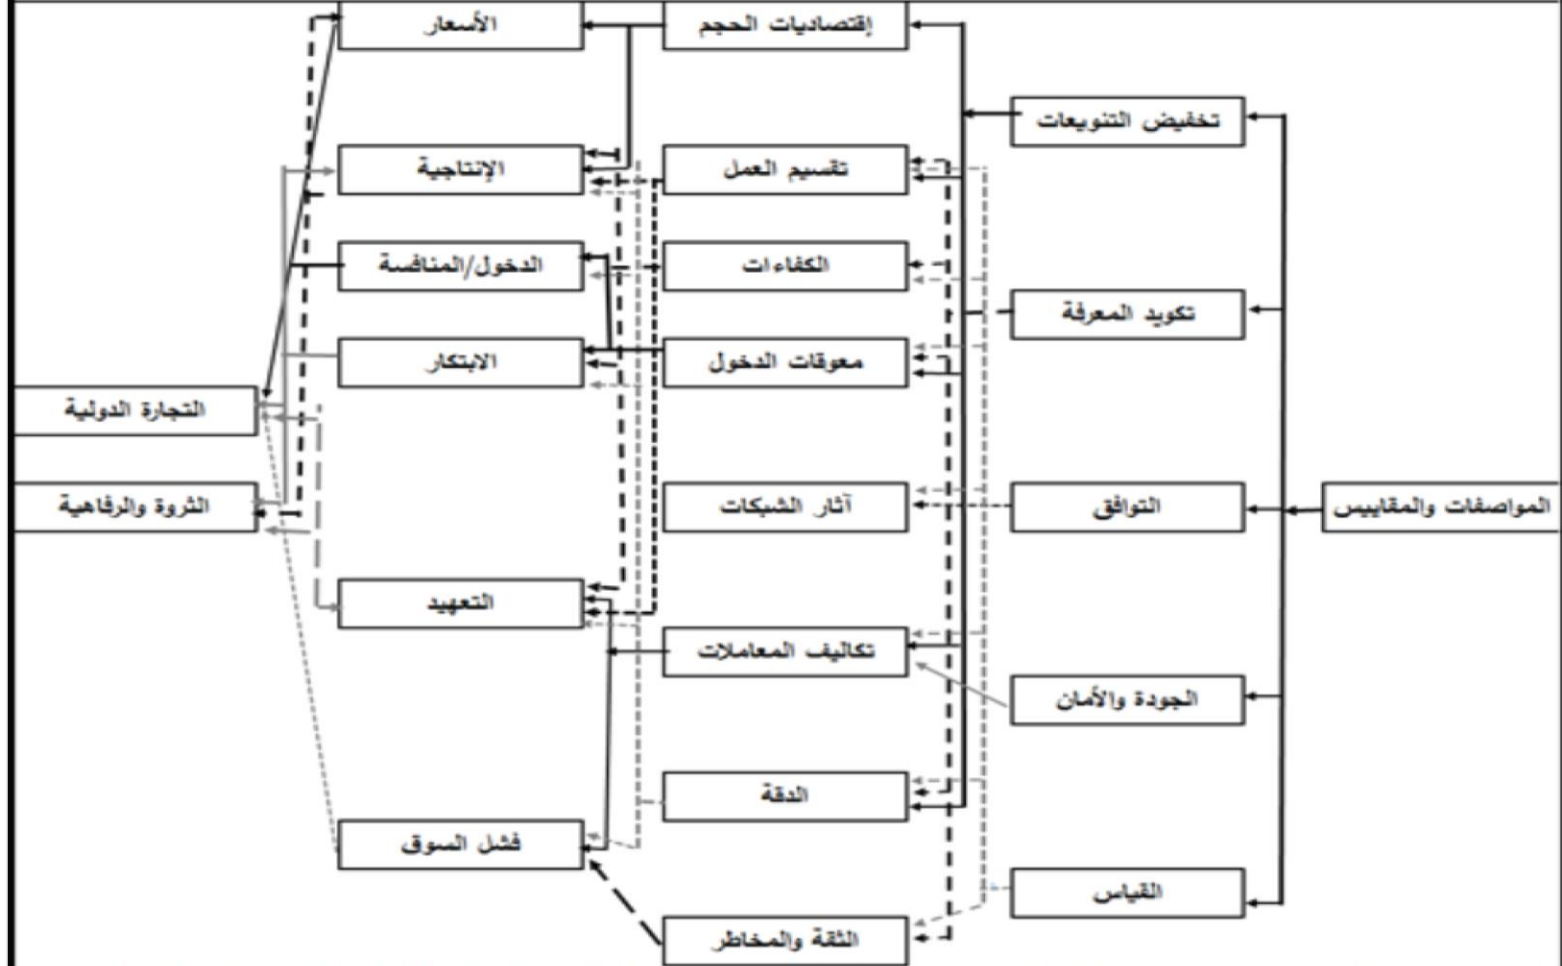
المواصفات والمقاييس

تخفيض التنويعات

تكويد المعرفة

التوافق

الجودة والأمان

القياس

إقتصاديات الحجم

تقسيم العمل

الكفاءات

معوقات الدخول

آثار الشبكات

تكاليف المعاملات

الدقة

الثقة والمخاطر

الأسعار

الإنتاجية

الدخول/المنافسة

الابتكار

التعهيد

فشل السوق

التجارة الدولية

الثروة والرفاهية